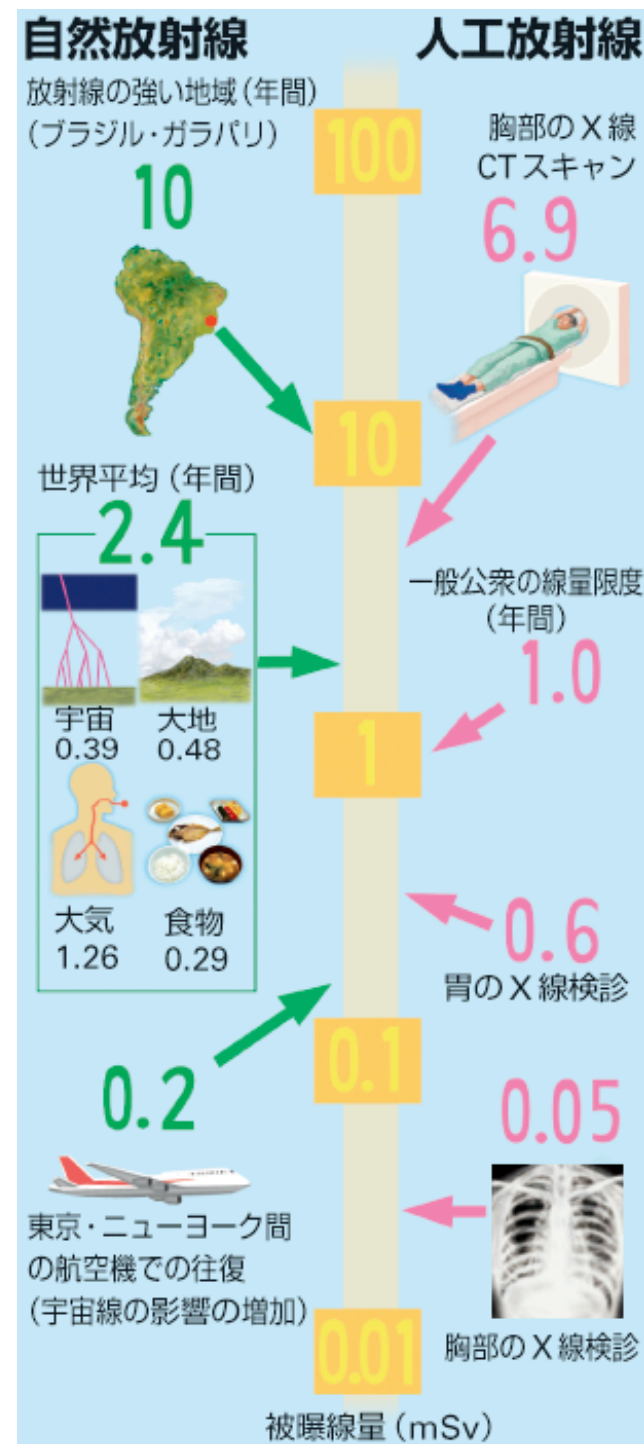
自然放射線

人工放射線

放射線の強い地域（年間）
（ブラジル・ガラパリ）

10

100

胸部のＸ線
CTスキャン

6.9

10

世界平均（年間）

2.4

一般公衆の線量限度
（年間）

1.0

宇宙
0.39

大地
0.48

1

大気
1.26

食物
0.29

0.6

胃のＸ線検診

0.2

0.1

0.05

東京・ニューヨーク間
の航空機での往復
（宇宙線の影響の増加）

0.01

胸部のＸ線検診

被曝線量（mSv）